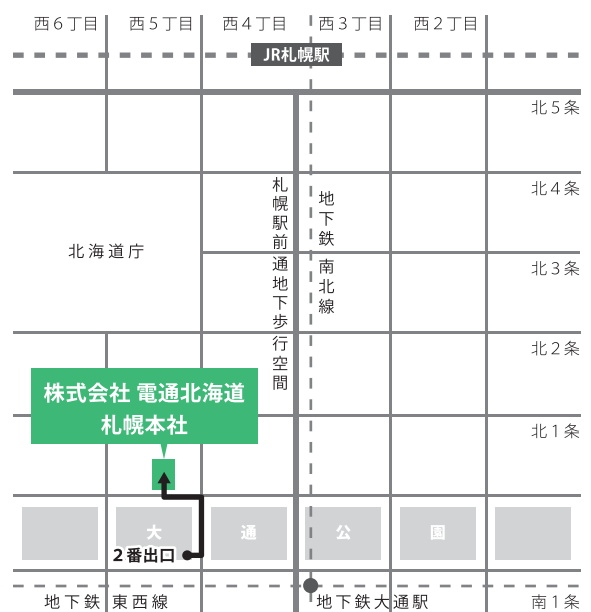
西６丁目 西５丁目 西４丁目 西３丁目 西２丁目

JR札幌駅

北５条

北４条

北海道庁

札幌駅前通地下歩行空間

地下鉄南北線

北３条

北２条

株式会社 電通北海道
札幌本社

北１条

大 通 公 園

２番出口

地下鉄東西線

地下鉄大通駅

南１条